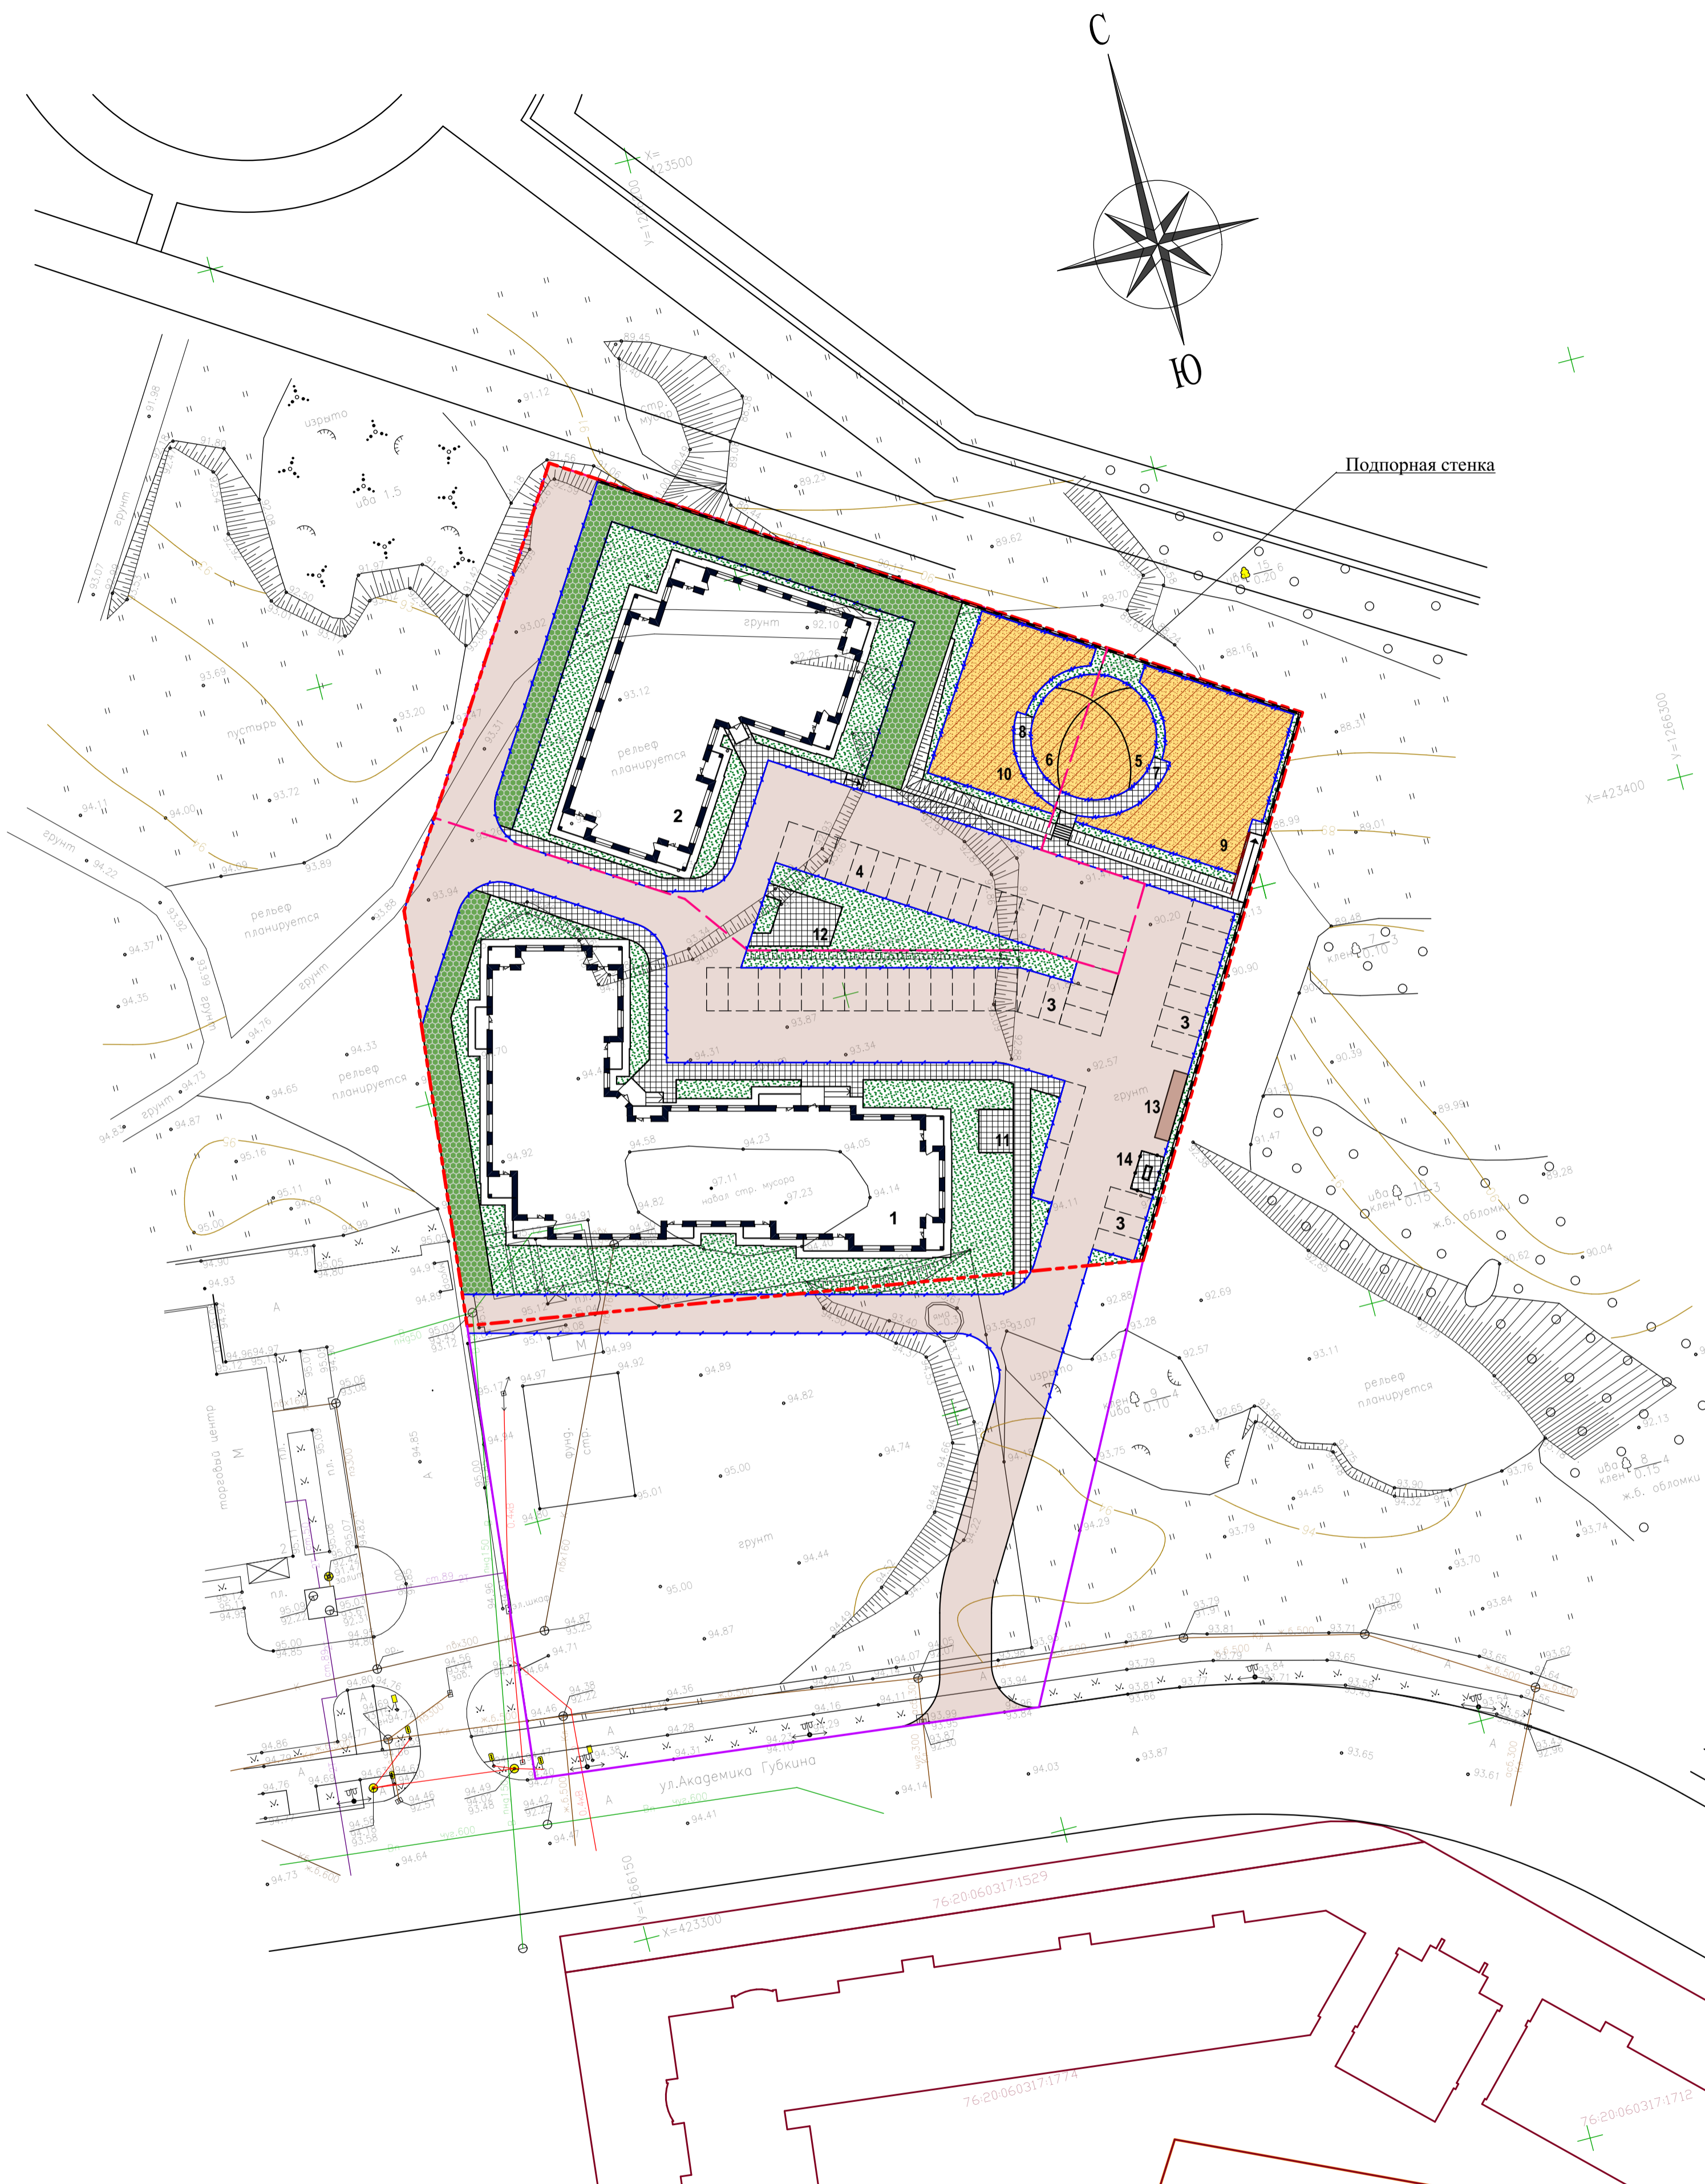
С

Ю

Подпорная стенка

X=423500

y=1266300

X=423400

y=1266150

X=423300

изрыто

ива 1,5

грунт

пустырь

рельеф планируется

рельеф планируется

рельеф планируется

рельеф планируется

грунт

грунт

грунт

набал. стр. мусора

фунд. стр.

торговый центр

ул.Академика Губкина

1

2

3

3

3

4

5

6

7

8

9

10

11

12

13

14

76:20:060317:1529

76:20:060317:1774

76:20:060317:1712